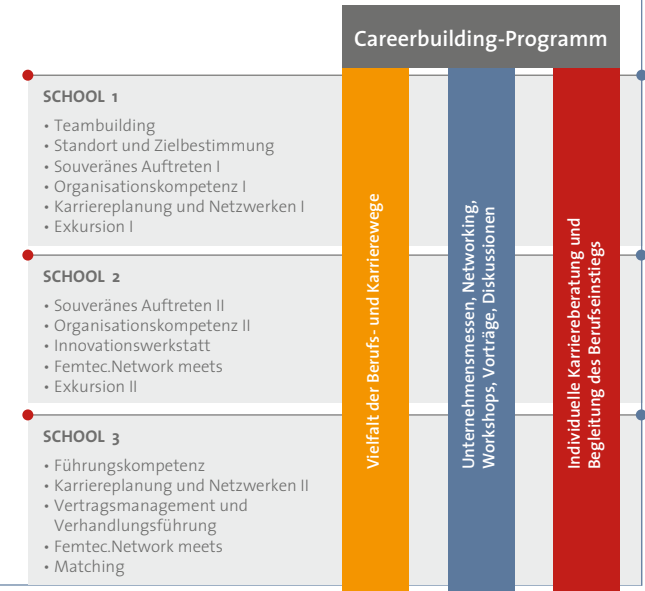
Careerbuilding-Programm

SCHOOL 1

• Teambuilding
• Standort und Zielbestimmung
• Souveränes Auftreten I
• Organisationskompetenz I
• Karriereplanung und Netzwerken I
• Exkursion I

SCHOOL 2

• Souveränes Auftreten II
• Organisationskompetenz II
• Innovationswerkstatt
• Femtec.Network meets
• Exkursion II

SCHOOL 3

• Führungskompetenz
• Karriereplanung und Netzwerken II
• Vertragsmanagement und Verhandlungsführung
• Femtec.Network meets
• Matching

Vielfalt der Berufs- und Karrierewege

Unternehmensmessen, Networking, Workshops, Vorträge, Diskussionen

Individuelle Karriereberatung und Begleitung des Berufseinstiegs